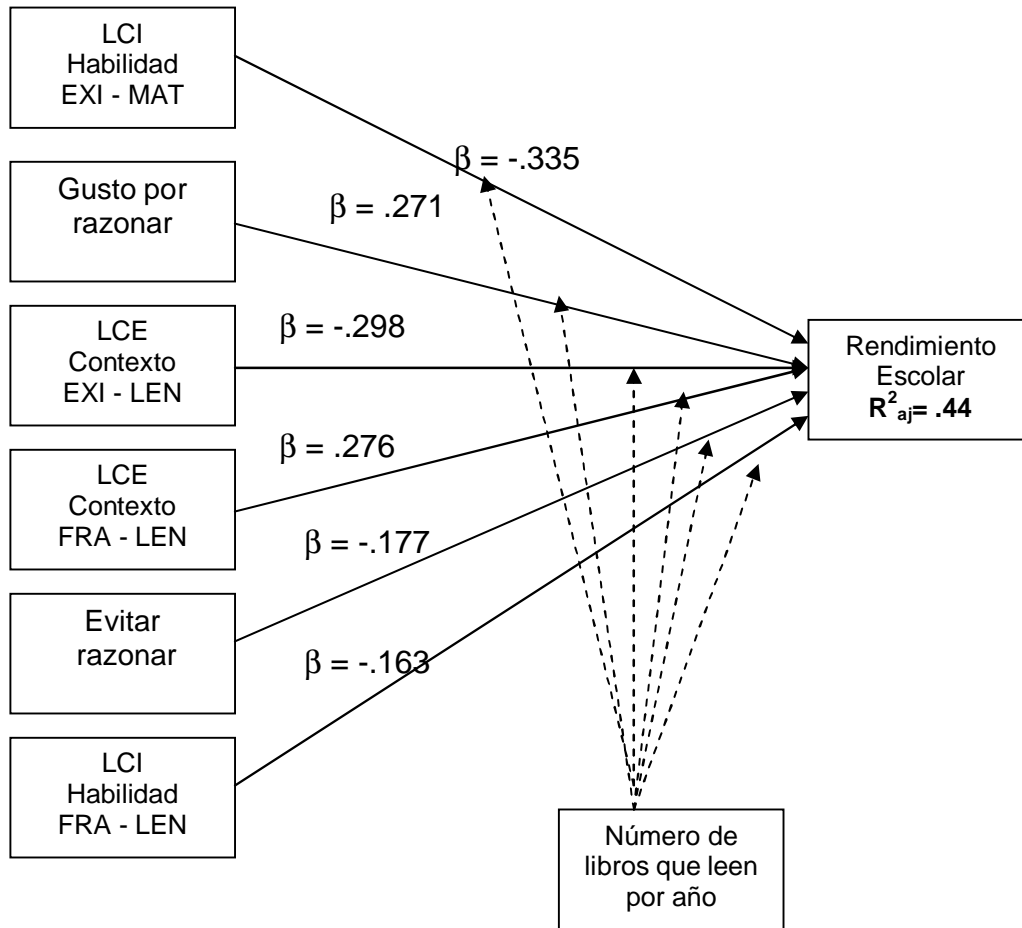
LCI
Habilidad
EXI - MAT

Gusto por razonar

LCE
Contexto
EXI - LEN

LCE
Contexto
FRA - LEN

Evitar razonar

LCI
Habilidad
FRA - LEN

$\beta$ = -.335

$\beta$ = .271

$\beta$ = -.298

$\beta$ = .276

$\beta$ = -.177

$\beta$ = -.163

Rendimiento Escolar
$R^2_{aj}$= .44

Número de libros que leen por año